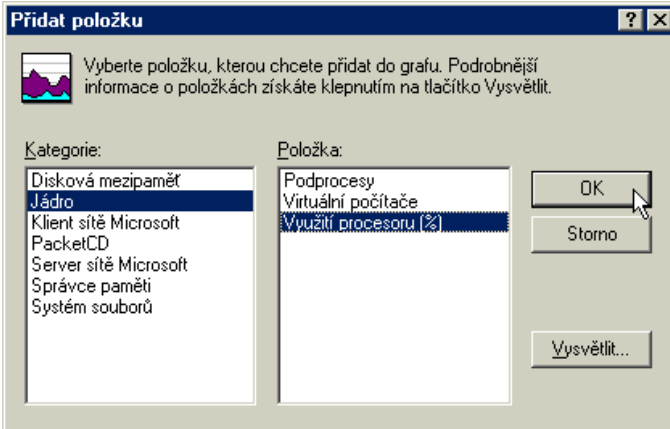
Přidat položku

? X

Vyberte položku, kterou chcete přidat do grafu. Podrobnější informace o položkách získáte klepnutím na tlačítko Vysvětlit.

Kategorie:

Disková mezipaměť
Jádro
Klient sítě Microsoft
PacketCD
Server sítě Microsoft
Správce paměti
Systém souborů

Položka:

Podprocesy
Virtuální počítače
Využití procesoru (%)

OK

Storno

Vysvětlit...